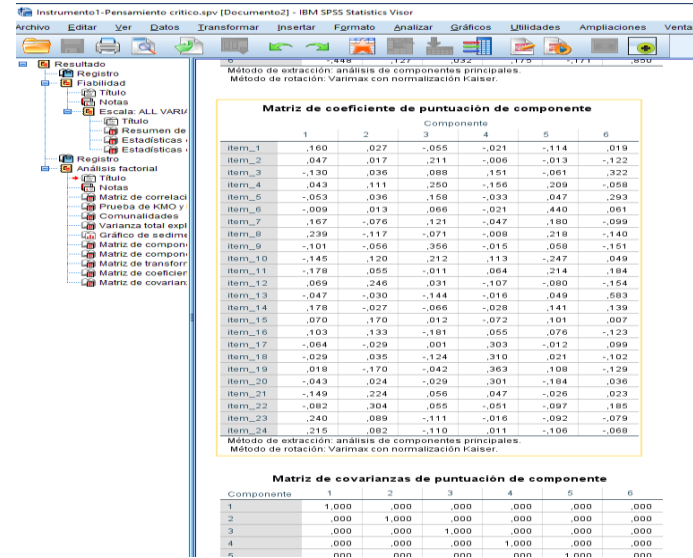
Instrumento1-Pensamiento critico.spv [Documento2] - IBM SPSS Statistics Visor

Archivo Editar Ver Datos Transformar Insertar Formato Analizar Gráficos Utilidades Ampliaciones Venta

Resultado
Registro
Fiabilidad
Título
Notas
Escala: ALL VARIA
Título
Resumen de
Estadísticas
Estadísticas
Registro
Análisis factorial
Título
Notas
Matriz de correlaci
Prueba de KMO y
Comunalidades
Varianza total expl
Gráfico de sedime
Matriz de compon
Matriz de compon
Matriz de transforr
Matriz de coeficien
Matriz de covarian

6 ,448 ,127 ,032 ,175 -,171 ,850
Método de extracción: análisis de componentes principales.
Método de rotación: Varimax con normalización Kaiser.

Matriz de coeficiente de puntuación de componente

| | Componente 1 | 2 | 3 | 4 | 5 | 6 |
|---|---|---|---|---|---|---|
| item_1 | ,160 | ,027 | -,055 | -,021 | -,114 | ,019 |
| item_2 | ,047 | ,017 | ,211 | -,006 | -,013 | -,122 |
| item_3 | -,130 | ,036 | ,088 | ,151 | ,061 | ,322 |
| item_4 | ,043 | ,111 | ,250 | -,156 | ,209 | -,058 |
| item_5 | -,053 | ,036 | ,158 | -,033 | ,047 | ,293 |
| item_6 | -,009 | ,013 | ,066 | -,021 | ,440 | ,061 |
| item_7 | ,167 | -,076 | ,121 | -,047 | ,180 | -,099 |
| item_8 | ,239 | -,117 | -,071 | -,008 | ,218 | -,140 |
| item_9 | -,101 | -,056 | ,356 | -,015 | ,058 | -,151 |
| item_10 | -,145 | ,120 | ,212 | ,113 | -,247 | ,049 |
| item_11 | -,178 | ,055 | -,011 | ,064 | ,214 | ,184 |
| item_12 | ,069 | ,246 | ,031 | -,107 | -,080 | -,154 |
| item_13 | -,047 | -,030 | -,144 | -,016 | ,049 | ,583 |
| item_14 | ,178 | -,027 | -,066 | -,028 | ,141 | ,139 |
| item_15 | ,070 | ,170 | ,012 | -,072 | ,101 | ,007 |
| item_16 | ,103 | ,133 | -,181 | ,055 | ,076 | -,123 |
| item_17 | -,064 | -,029 | ,001 | ,303 | -,012 | ,099 |
| item_18 | -,029 | ,035 | -,124 | ,310 | ,021 | -,102 |
| item_19 | ,018 | -,170 | -,042 | ,363 | ,108 | -,129 |
| item_20 | -,043 | ,024 | -,029 | ,301 | -,184 | ,036 |
| item_21 | -,149 | ,224 | ,056 | ,047 | -,026 | ,023 |
| item_22 | -,082 | ,304 | ,055 | -,051 | -,097 | ,185 |
| item_23 | ,240 | ,089 | -,111 | -,016 | -,092 | -,079 |
| item_24 | ,215 | ,082 | -,110 | ,011 | -,106 | -,068 |

Método de extracción: análisis de componentes principales.
Método de rotación: Varimax con normalización Kaiser.

Matriz de covarianzas de puntuación de componente

| Componente | 1 | 2 | 3 | 4 | 5 | 6 |
|---|---|---|---|---|---|---|
| 1 | 1,000 | ,000 | ,000 | ,000 | ,000 | ,000 |
| 2 | ,000 | 1,000 | ,000 | ,000 | ,000 | ,000 |
| 3 | ,000 | ,000 | 1,000 | ,000 | ,000 | ,000 |
| 4 | ,000 | ,000 | ,000 | 1,000 | ,000 | ,000 |
| 5 | ,000 | ,000 | ,000 | ,000 | 1,000 | ,000 |